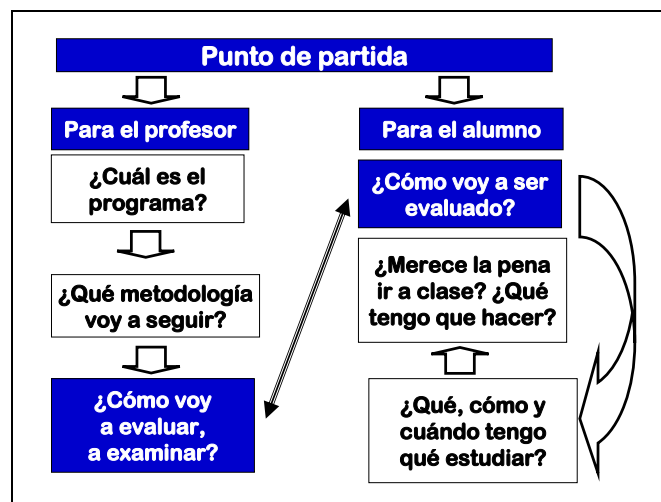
Punto de partida

Para el profesor

¿Cuál es el programa?

¿Qué metodología voy a seguir?

¿Cómo voy a evaluar, a examinar?

Para el alumno

¿Cómo voy a ser evaluado?

¿Merece la pena ir a clase? ¿Qué tengo que hacer?

¿Qué, cómo y cuándo tengo qué estudiar?